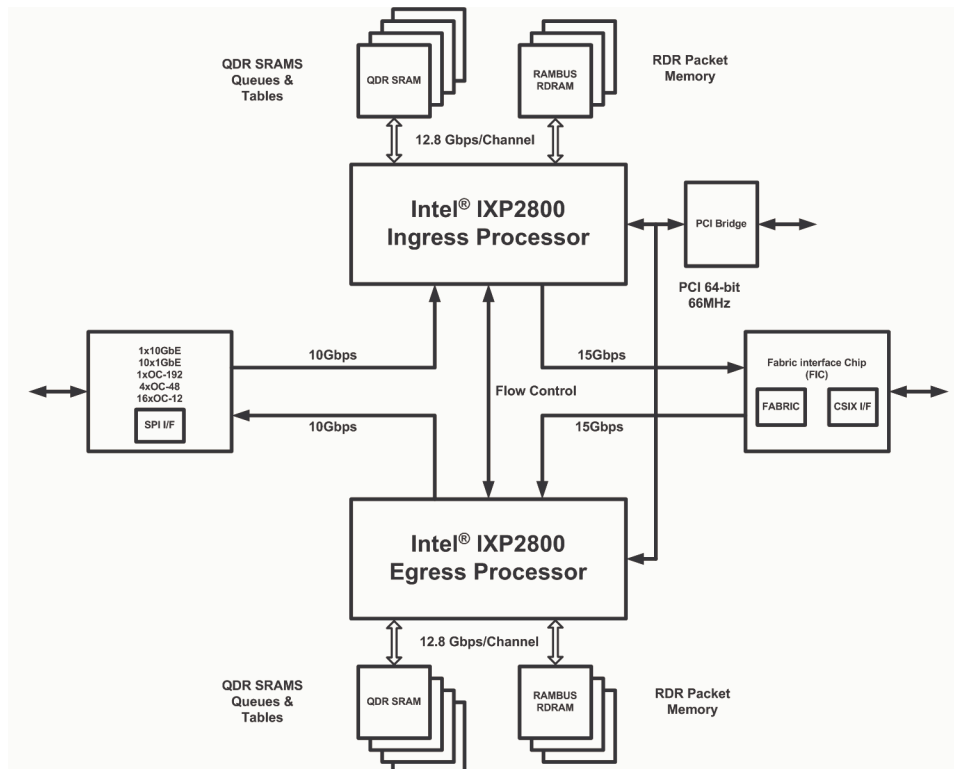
QDR SRAMS
Queues &
Tables

QDR SRAM

RAMBUS
RDRAM

RDR Packet
Memory

12.8 Gbps/Channel

Intel® IXP2800
Ingress Processor

PCI Bridge

PCI 64-bit
66MHz

1x10GbE
10x1GbE
1xOC-192
4xOC-48
16xOC-12

SPI I/F

10Gbps

15Gbps

Fabric interface Chip
(FIC)

FABRIC

CSIX I/F

Flow Control

10Gbps

15Gbps

Intel® IXP2800
Egress Processor

12.8 Gbps/Channel

QDR SRAMS
Queues &
Tables

QDR SRAM

RAMBUS
RDRAM

RDR Packet
Memory